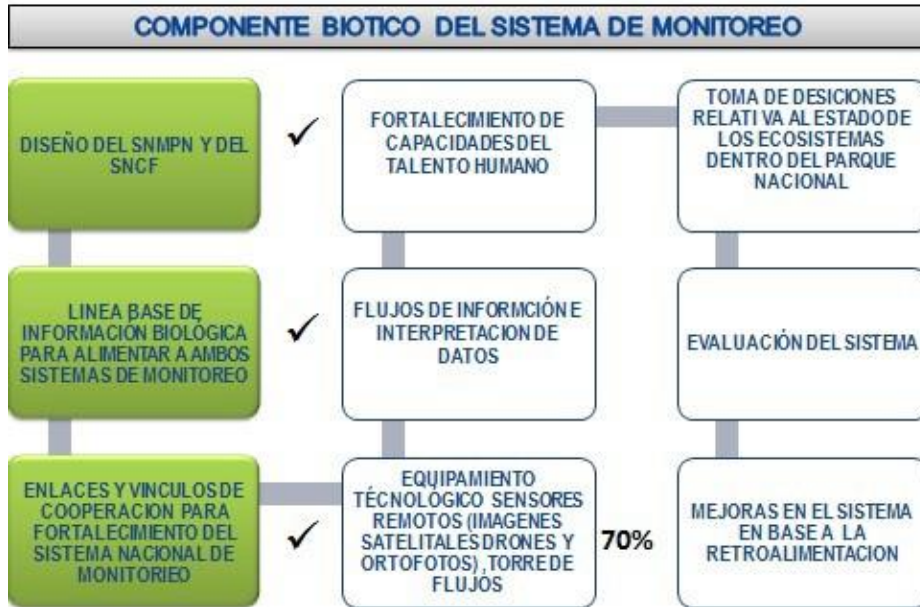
COMPONENTE BIOTICO DEL SISTEMA DE MONITOREO

DISEÑO DEL SNMPN Y DEL SNCF

✓

FORTALECIMIENTO DE CAPACIDADES DEL TALENTO HUMANO

TOMA DE DESICIONES RELATIVA AL ESTADO DE LOS ECOSISTEMAS DENTRO DEL PARQUE NACIONAL

LINEA BASE DE INFORMACION BIOLOGICA PARA ALIMENTAR A AMBOS SISTEMAS DE MONITOREO

✓

FLUJOS DE INFORMCIÓN E INTERPRETACION DE DATOS

EVALUACIÓN DEL SISTEMA

ENLACES Y VINCULOS DE COOPERACION PARA FORTALECIMIENTO DEL SISTEMA NACIONAL DE MONITORIEO

✓

EQUIPAMIENTO TÉCNOLOGICO SENSORES REMOTOS (IMAGENES SATELITALES DRONES Y ORTOFOTOS) , TORRE DE FLUJOS

70%

MEJORAS EN EL SISTEMA EN BASE A LA RETROALIMENTACION